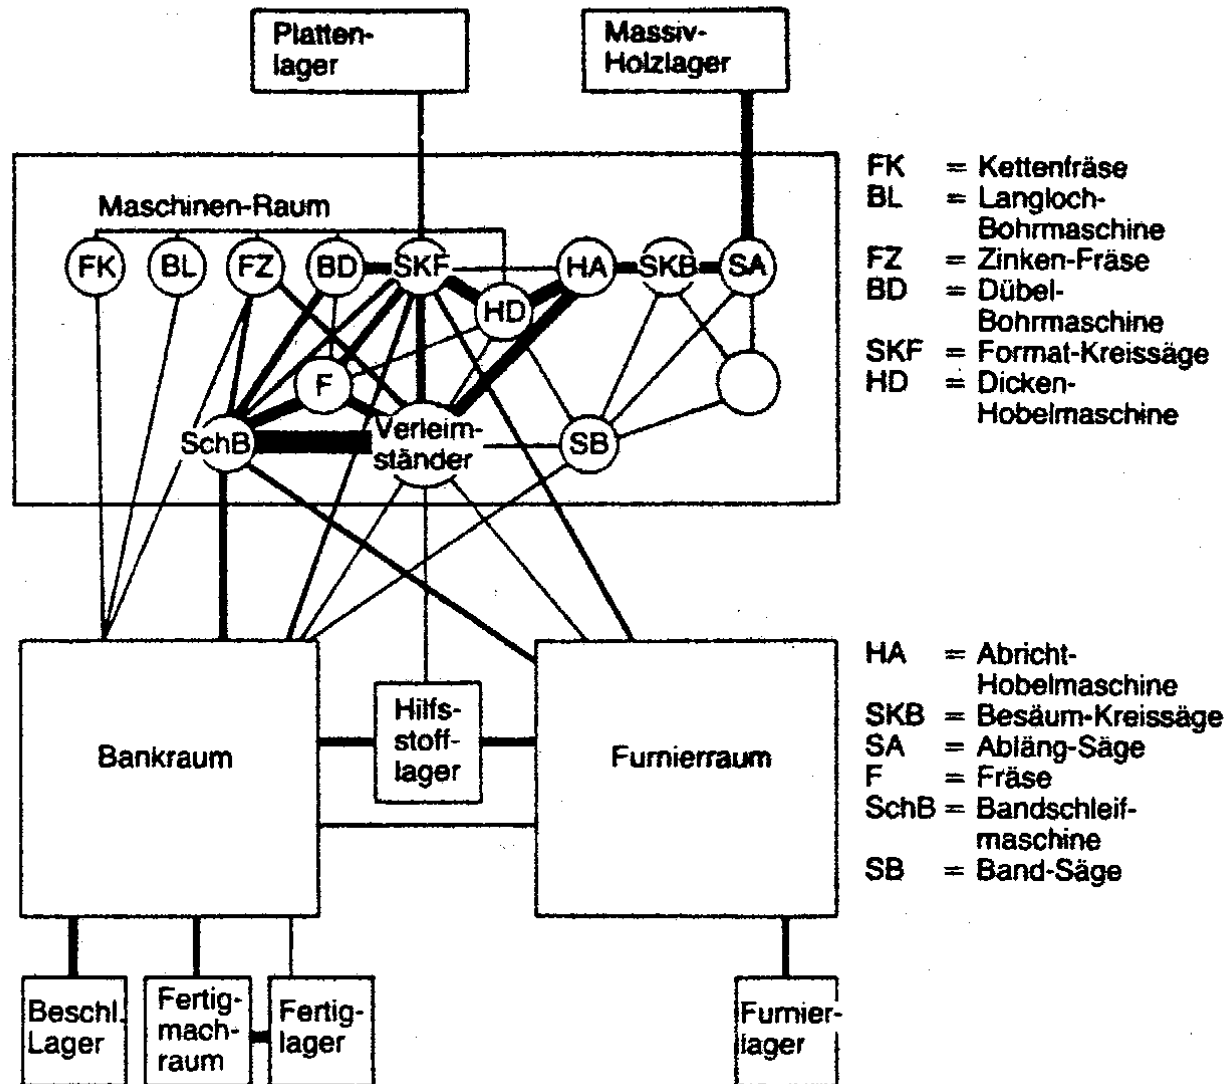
Plattenlager

Massiv-Holzlager

Maschinen-Raum

FK

BL

FZ

BD

SKF

HA

SKB

SA

HD

F

SchB

Verleimständer

SB

FK = Kettenfräse
BL = Langloch-Bohrmaschine
FZ = Zinken-Fräse
BD = Dübel-Bohrmaschine
SKF = Format-Kreissäge
HD = Dicken-Hobelmaschine

Bankraum

Hilfsstofflager

Furnierraum

HA = Abricht-Hobelmaschine
SKB = Besäum-Kreissäge
SA = Abläng-Säge
F = Fräse
SchB = Bandschleifmaschine
SB = Band-Säge

Beschl. Lager

Fertigmachraum

Fertiglager

Furnierlager